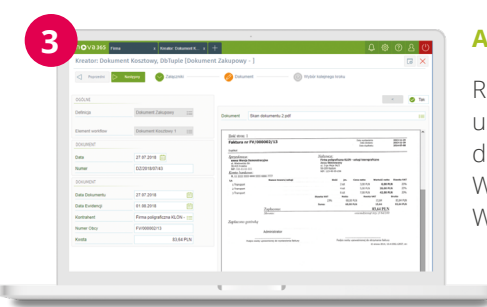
3

NOVA 365 Firma Kreator: Dokument K... +

Kreator: Dokument Kosztowy, DbTaple [Dokument Zakupowy - ]

Poprzedni Następny Założenie Dokument Wybór kolejnego kroku

OGÓLNE

Definicja Dokument Zakupowy

Element workflow Koszt bazowy 1

DOKUMENT

Data 27.07.2018

Numer DZ/2018/07/43

DOKUMENT

Data Dokumentu 27.07.2018

Data Ewidencji 01.08.2018

Kontrahent Firma poligraficzna KLON

Numer Obcy FV/000002/13

Kwota 83,64 PLN

Dokument Skan dokumentu 2.pdf

Tak

Faktura nr FV/000002/13

Sprzedawca

Nabywca

Razem

Zapłacono

83,64 PLN

A

R
u
d
W
W